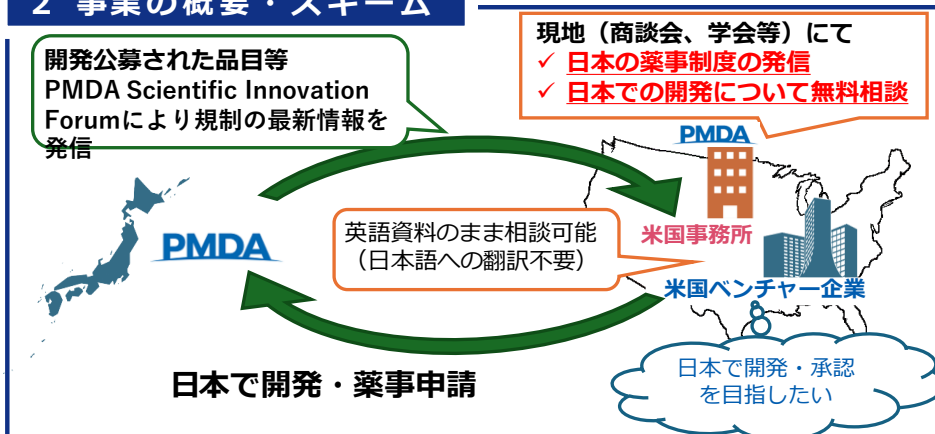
2 事業の概要・スキーム

開発公募された品目等
PMDA Scientific Innovation Forumにより規制の最新情報を発信

現地（商談会、学会等）にて
✓ 日本の薬事制度の発信
✓ 日本での開発について無料相談

PMDA

PMDA

英語資料のまま相談可能
（日本語への翻訳不要）

米国事務所

米国ベンチャー企業

日本で開発・薬事申請

日本で開発・承認を目指したい